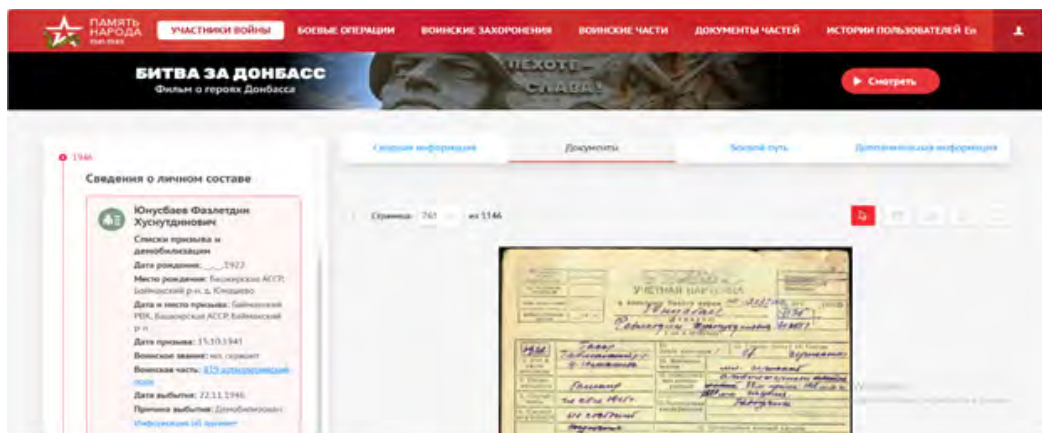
ПАМЯТЬ НАРОДА 1941-1945

УЧАСТНИКИ ВОЙНЫ БОЕВЫЕ ОПЕРАЦИИ ВОИНСКИЕ ЗАХОРОНЕНИЯ ВОИНСКИЕ ЧАСТИ ДОКУМЕНТЫ ЧАСТЕЙ ИСТОРИИ ПОЛЬЗОВАТЕЛЕЙ En

БИТВА ЗА ДОНБАСС
Фильм о героях Донбасса
ПЕХОТЕ СЛАВА!
Смотреть

1946
Сведения о личном составе

Юнусбаев Фазлетдин Хуснутдинович
Списки призыва и демобилизации
Дата рождения: __.__.1922
Место рождения: Башкирская АССР, Баймакский р-н, д. Юмашево
Дата и место призыва: Баймакский РВК, Башкирская АССР, Баймакский р-н
Дата призыва: 15.10.1941
Воинское звание: мл. сержант
Воинская часть: 835 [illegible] полк
Дата выбытия: 22.11.1946
Причина выбытия: Демобилизован
Информация об архиве

Сводная информация Документы Боевой путь Дополнительная информация

Страница: 761 из 1146

УЧЕТНАЯ КАРТОЧКА
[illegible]
Юнусбаев
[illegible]
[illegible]